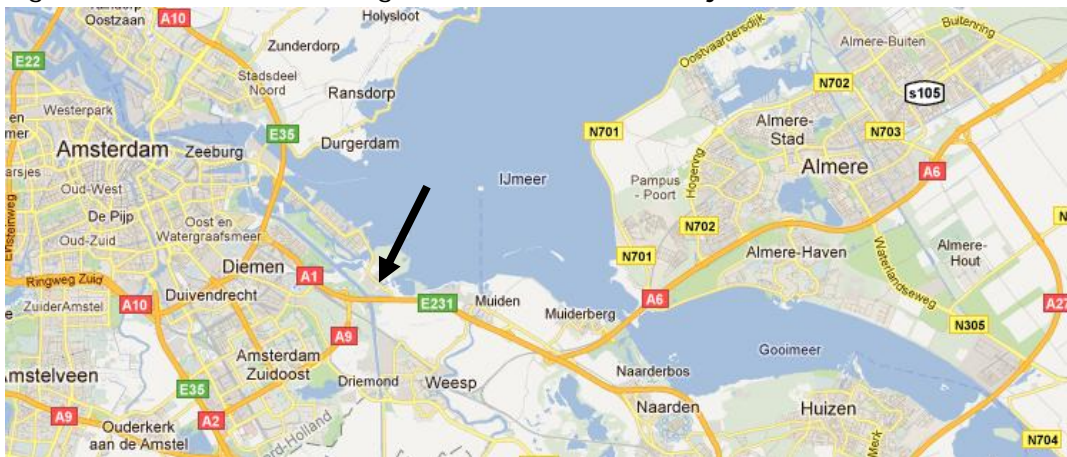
Oostzaan A10 Holysloot
Zunderdorp
E22 Stadsdeel Noord Ransdorp
Westerpark E35 Durgerdam
Amsterdam Zeeburg
Oud-West
De Pijp Oost en Watergraafsmeer
Oud-Zuid
Ringweg Zuid Diemen A1
ZuiderAmstel A10 Duivendrecht
A9
Amsterdam Zuidoost
mstelveen E35
Driemond Weesp
A9 A2
Ouderkerk aan de Amstel
Holland
E231 Muiden
Muiderberg
IJmeer
Oostvaardersdijk
N701
Pampus - Poort
Hogering
N702
N701
A6
Naarderbos
Naarden
Almere-Buiten
Buitenring
N702
s105
Almere-Stad
N703
Almere
A6
Almere-Haven
Waterlandseweg
Almere-Hout
N305
Gooimeer
Huizen
N704
A27
N